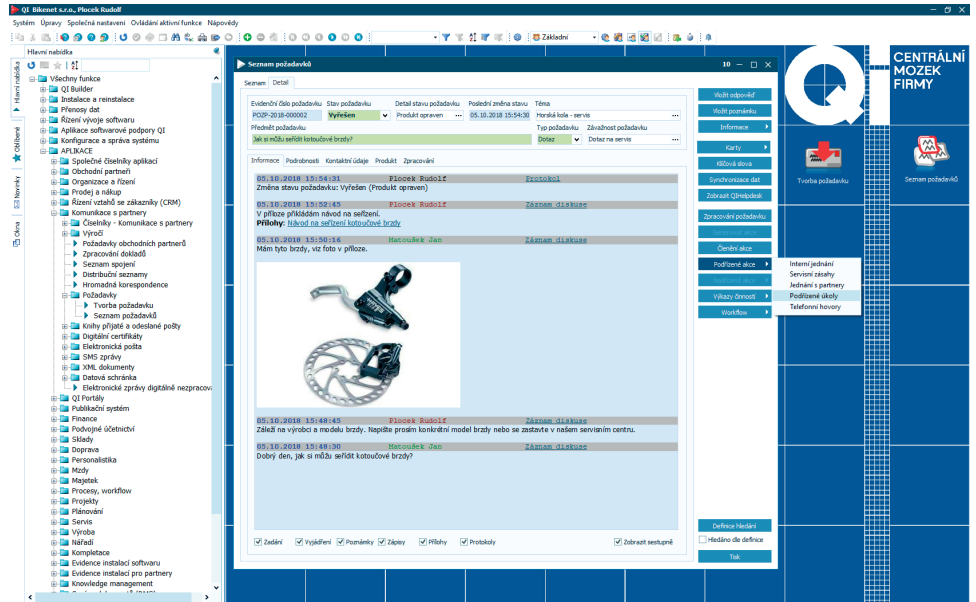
QI Bikenet s.r.o., Plocek Rudolf

Systém Úpravy Společná nastavení Ovládání aktivní funkce Nápovědy

Základní

Hlavní nabídka

Hlavní nabídka
Oblíbené
Novinky
Okna

Všechny funkce
QI Builder
Instalace a reinstalace
Přenosy dat
Řízení vývoje softwaru
Aplikace softwarové podpory QI
Konfigurace a správa systému
APLIKACE
Společné číselníky aplikací
Obchodní partneři
Organizace a řízení
Prodej a nákup
Řízení vztahů se zákazníky (CRM)
Komunikace s partnery
Číselníky - Komunikace s partnery
Výročí
Požadavky obchodních partnerů
Zpracování dokladů
Seznam spojení
Distribuční seznamy
Hromadná korespondence
Požadavky
Tvorba požadavku
Seznam požadavků
Knihy přijaté a odeslané pošty
Digitální certifikáty
Elektronická pošta
SMS zprávy
XML dokumenty
Datová schránka
Elektronické zprávy digitálně nezpracova
QI Portály
Publikační systém
Finance
Podvojné účetnictví
Sklady
Doprava
Personalistika
Mzdy
Majetek
Procesy, workflow
Projekty
Plánování
Servis
Výroba
Nářadí
Kompletace
Evidence instalací softwaru
Evidence instalací pro partnery
Knowledge management

Seznam požadavků

Seznam Detail

Evidenční číslo požadavku: POZP-2018-000002
Stav požadavku: Vyřešen
Detail stavu požadavku: Produkt opraven
Poslední změna stavu: 05.10.2018 15:54:30
Téma: Horská kola - servis
Předmět požadavku: Jak si můžu seřídit kotoučové brzdy?
Typ požadavku: Dotaz
Závažnost požadavku: Dotaz na servis

Informace Podrobnosti Kontaktní údaje Produkt Zpracování

05.10.2018 15:54:31 Plocek Rudolf Protokol
Změna stavu požadavku: Vyřešen (Produkt opraven)

05.10.2018 15:52:35 Plocek Rudolf Záznam diskuse
V příloze přikládám návod na seřízení.
Přílohy: Návod na seřízení kotoučové brzdy

05.10.2018 15:50:16 Matoušek Jan Záznam diskuse
Mám tyto brzdy, viz foto v příloze.

05.10.2018 15:48:45 Plocek Rudolf Záznam diskuse
Záleží na výrobci a modelu brzdy. Napište prosím konkrétní model brzdy nebo se zastavte v našem servisním centru.

05.10.2018 15:48:30 Matoušek Jan Záznam diskuse
Dobrý den, jak si můžu seřídit kotoučové brzdy?

Zadání Vyjádření Poznámky Zápisy Přílohy Protokoly Zobrazit sestupně

Vložit odpověď
Vložit poznámku
Informace
Karty
Klíčová slova
Synchronizace dat
Zobrazit QIHelpdesk
Zpracování požadavku
Členění akce
Podřízené akce
Výkazy činností
Workflow
Interní jednání
Servisní zásahy
Jednání s partnery
Podřízené úkoly
Telefonní hovory
Definice hledání
Hledáno dle definice
Tisk

CENTRÁLNÍ MOZEK FIRMY
Tvorba požadavku
Seznam požadavků